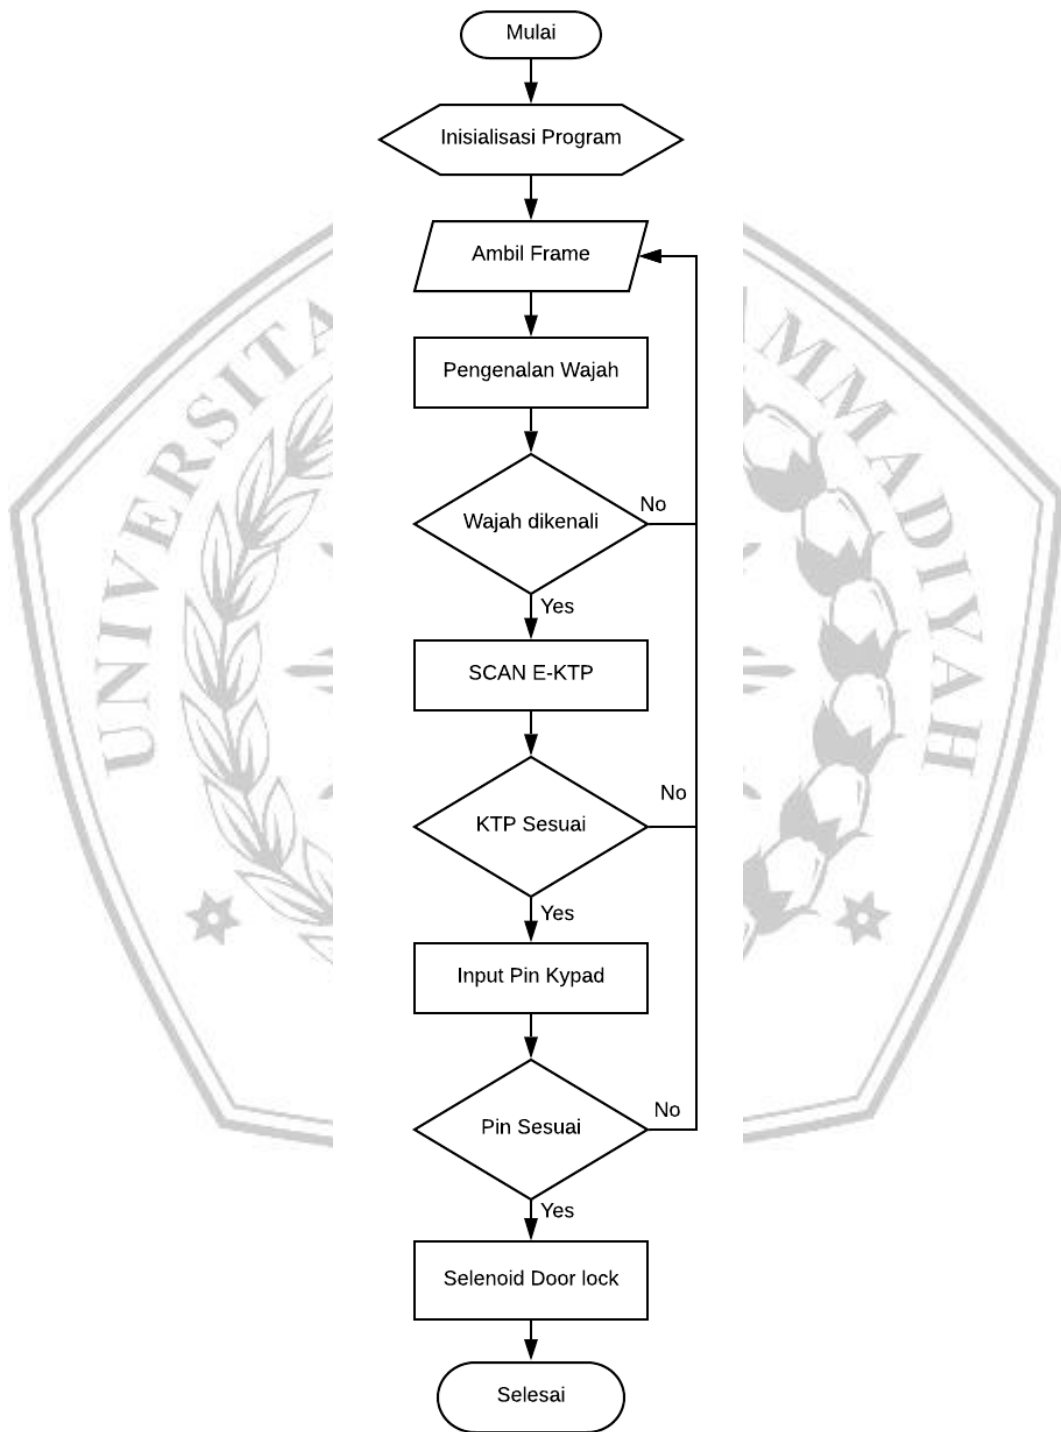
Mulai

Inisialisasi Program

Ambil Frame

Pengenalan Wajah

Wajah dikenali

No

Yes

SCAN E-KTP

KTP Sesuai

No

Yes

Input Pin Kypad

Pin Sesuai

No

Yes

Selenoid Door lock

Selesai

UNIVERSITA

MMADIYAH